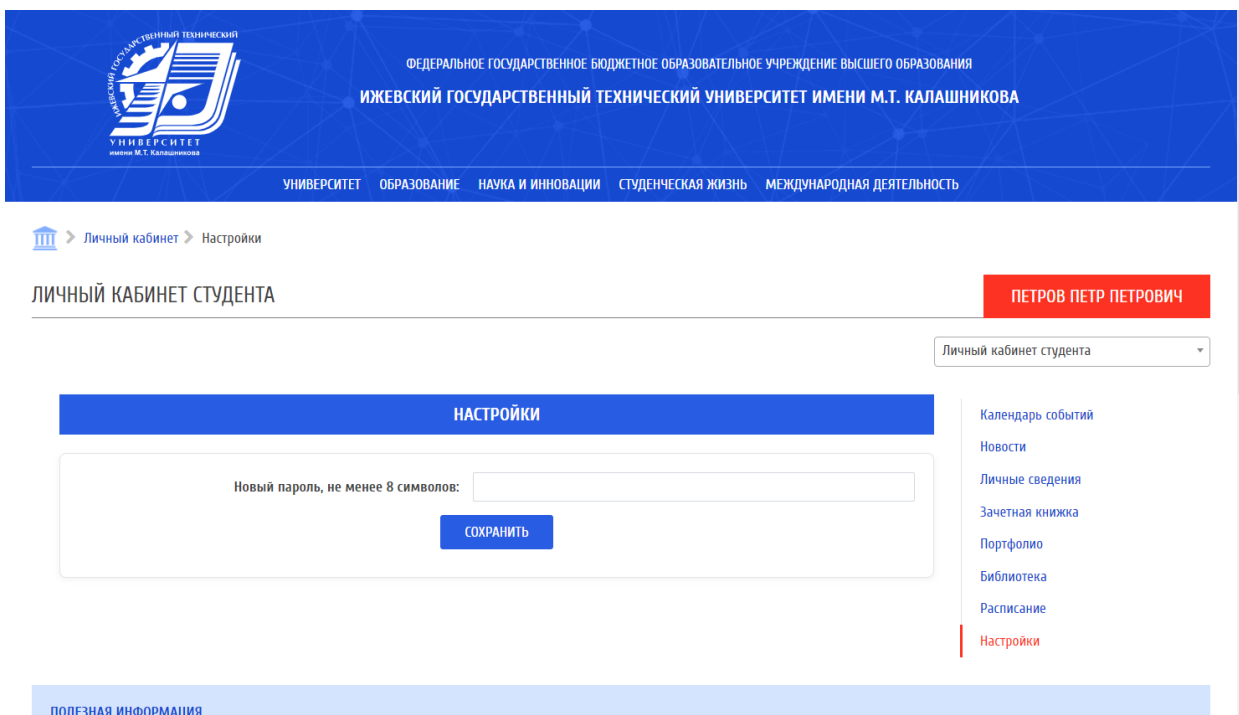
ИЖЕВСКИЙ ГОСУДАРСТВЕННЫЙ ТЕХНИЧЕСКИЙ
УНИВЕРСИТЕТ
имени М.Т. Калашникова

ФЕДЕРАЛЬНОЕ ГОСУДАРСТВЕННОЕ БЮДЖЕТНОЕ ОБРАЗОВАТЕЛЬНОЕ УЧРЕЖДЕНИЕ ВЫСШЕГО ОБРАЗОВАНИЯ
ИЖЕВСКИЙ ГОСУДАРСТВЕННЫЙ ТЕХНИЧЕСКИЙ УНИВЕРСИТЕТ ИМЕНИ М.Т. КАЛАШНИКОВА

УНИВЕРСИТЕТ ОБРАЗОВАНИЕ НАУКА И ИННОВАЦИИ СТУДЕНЧЕСКАЯ ЖИЗНЬ МЕЖДУНАРОДНАЯ ДЕЯТЕЛЬНОСТЬ

> Личный кабинет > Настройки

ЛИЧНЫЙ КАБИНЕТ СТУДЕНТА

ПЕТРОВ ПЕТР ПЕТРОВИЧ

Личный кабинет студента

НАСТРОЙКИ

Новый пароль, не менее 8 символов:

СОХРАНИТЬ

Календарь событий
Новости
Личные сведения
Зачетная книжка
Портфолио
Библиотека
Расписание
Настройки

ПОЛЕЗНАЯ ИНФОРМАЦИЯ